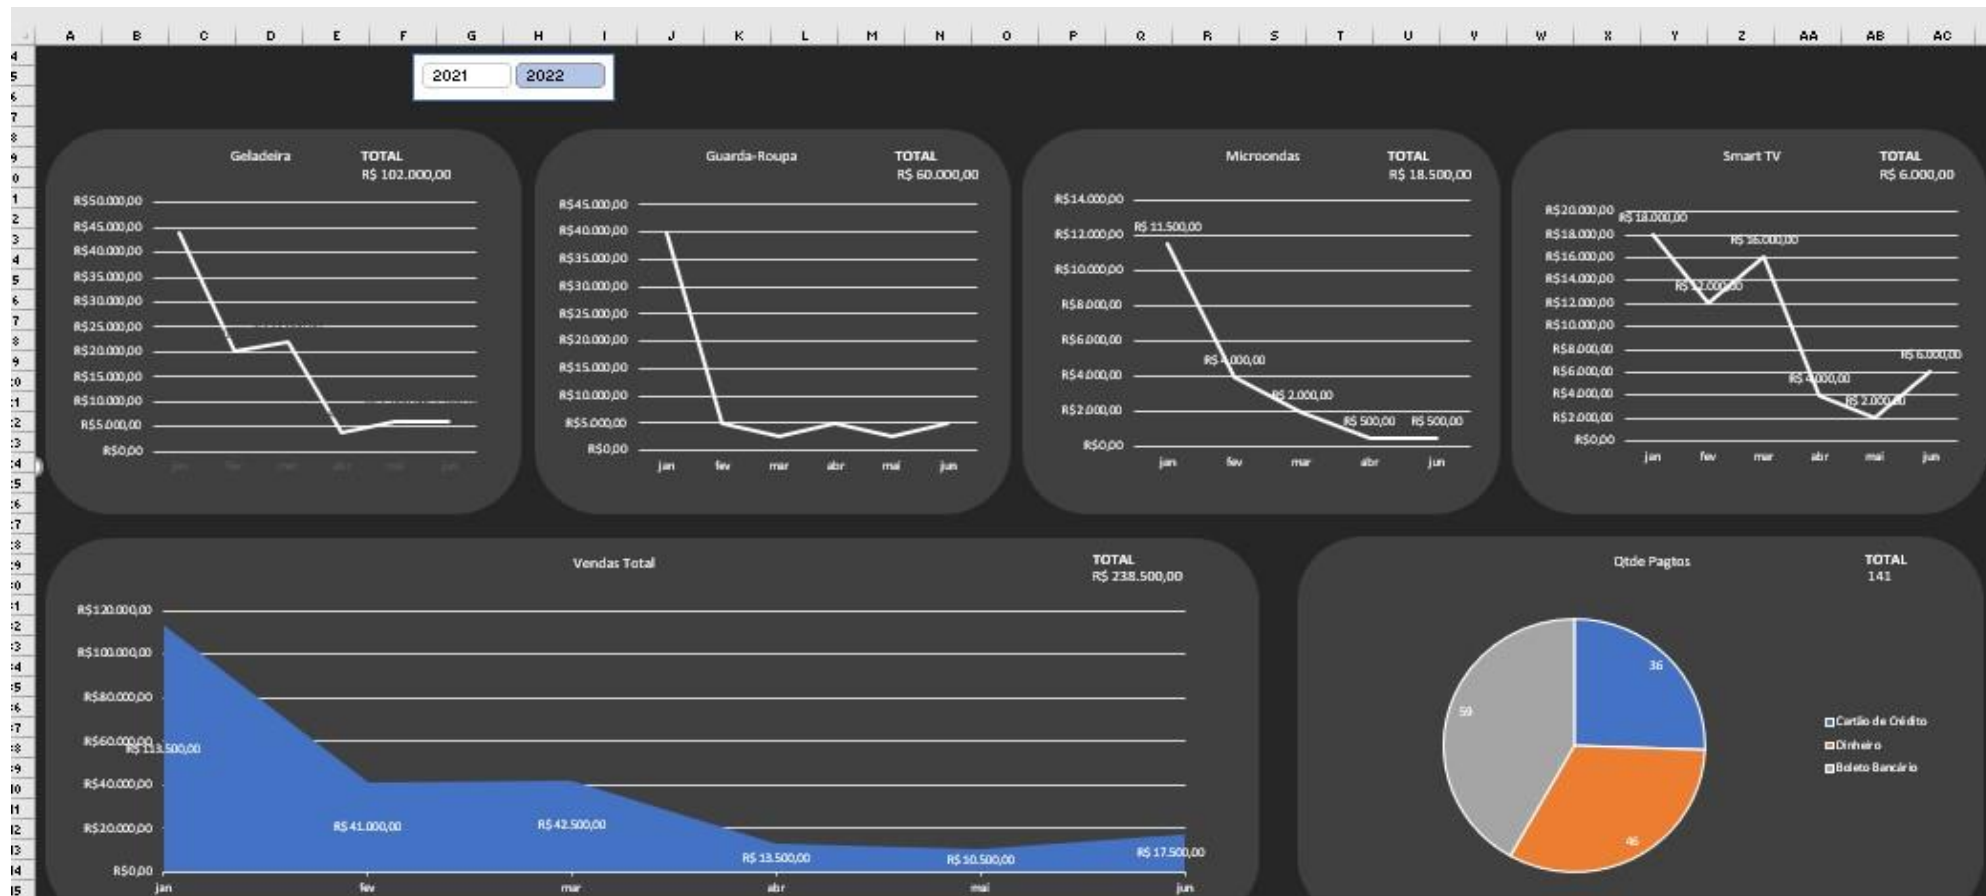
A B C D E F G H I J K L M N O P Q R S T U V W X Y Z AA AB AC

2021 2022

Geladeira TOTAL R$ 102.000,00

R$50.000,00
R$45.000,00
R$40.000,00
R$35.000,00
R$30.000,00
R$25.000,00
R$20.000,00
R$15.000,00
R$10.000,00
R$5.000,00
R$0,00

jan fev mar abr mai jun

Guarda-Roupa TOTAL R$ 60.000,00

R$45.000,00
R$40.000,00
R$35.000,00
R$30.000,00
R$25.000,00
R$20.000,00
R$15.000,00
R$10.000,00
R$5.000,00
R$0,00

jan fev mar abr mai jun

Microondas TOTAL R$ 18.500,00

R$14.000,00
R$12.000,00
R$10.000,00
R$8.000,00
R$6.000,00
R$4.000,00
R$2.000,00
R$0,00

R$ 11.500,00
R$ 4.000,00
R$ 2.000,00
R$ 500,00
R$ 500,00

jan fev mar abr jun

Smart TV TOTAL R$ 6.000,00

R$20.000,00
R$18.000,00
R$16.000,00
R$14.000,00
R$12.000,00
R$10.000,00
R$8.000,00
R$6.000,00
R$4.000,00
R$2.000,00
R$0,00

R$ 18.000,00
R$ 16.000,00
R$ 12.000,00
R$ 6.000,00
R$ 4.000,00
R$ 2.000,00

jan fev mar abr mai jun

Vendas Total TOTAL R$ 238.500,00

R$120.000,00
R$100.000,00
R$80.000,00
R$60.000,00
R$40.000,00
R$20.000,00
R$0,00

R$ 113.500,00
R$ 41.000,00
R$ 42.500,00
R$ 13.500,00
R$ 10.500,00
R$ 17.500,00

jan fev mar abr mai jun

Qtde Pagtos TOTAL 141

36
46
59

Cartão de Crédito
Dinheiro
Boleto Bancário